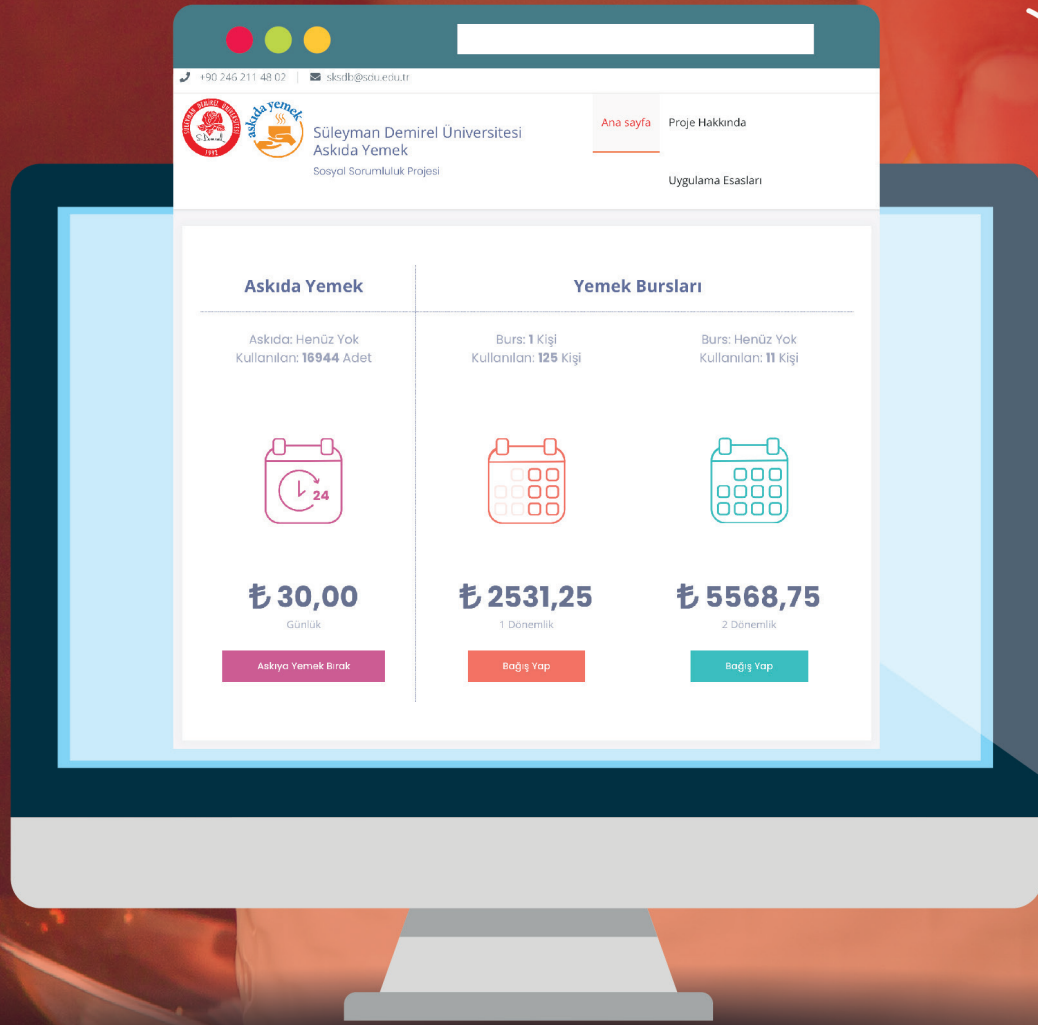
+90 246 211 48 02 | sksdb@sdu.edu.tr

SÜLEYMAN DEMİREL ÜNİVERSİTESİ 1992

askıda yemek

Süleyman Demirel Üniversitesi Askıda Yemek

Sosyal Sorumluluk Projesi

Ana sayfa

Proje Hakkında

Uygulama Esasları

Askıda Yemek

Yemek Bursları

Askıda: Henüz Yok
Kullanılan: 16944 Adet

Burs: 1 Kişi
Kullanılan: 125 Kişi

Burs: Henüz Yok
Kullanılan: 11 Kişi

24

₺ 30,00
Günlük

₺ 2531,25
1 Dönemlik

₺ 5568,75
2 Dönemlik

Askıya Yemek Bırak

Bağış Yap

Bağış Yap